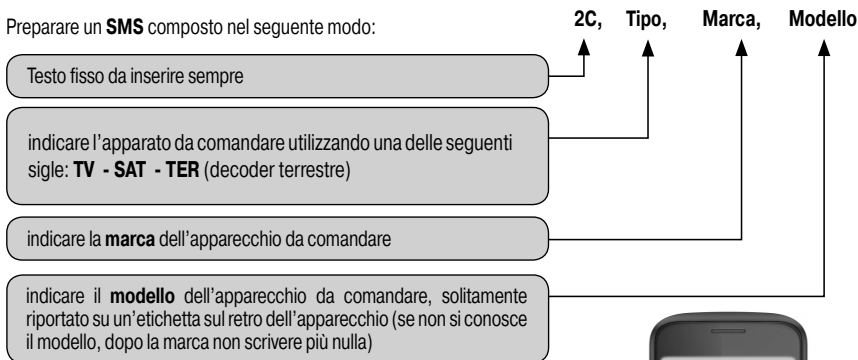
Preparare un **SMS** composto nel seguente modo:

2C, Tipo, Marca, Modello

Testo fisso da inserire sempre

indicare l'apparato da comandare utilizzando una delle seguenti sigle: **TV - SAT - TER** (decoder terrestre)

indicare la **marca** dell'apparecchio da comandare

indicare il **modello** dell'apparecchio da comandare, solitamente riportato su un'etichetta sul retro dell'apparecchio (se non si conosce il modello, dopo la marca non scrivere più nulla)